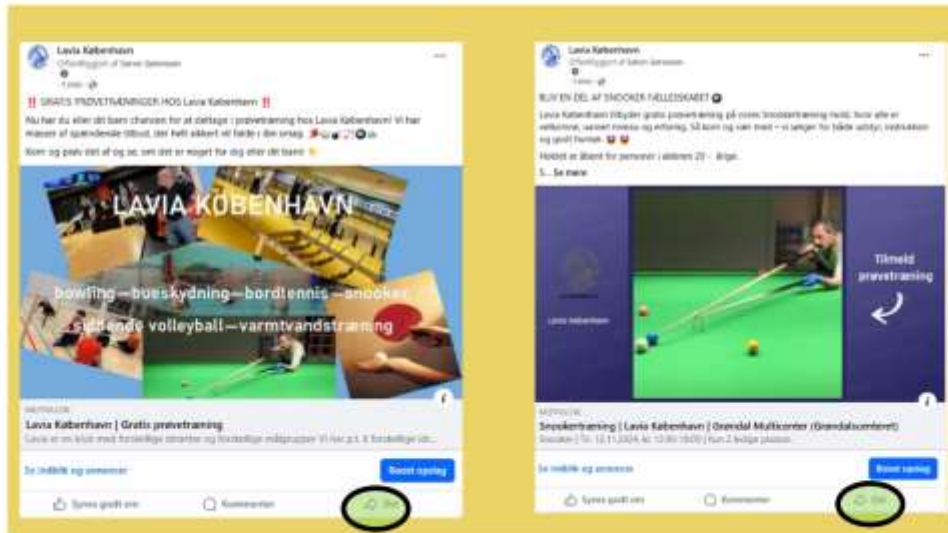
Lavia København
Offentliggjort af Søren Sørensen
1 dag

‼️ GRATIS PRØVETRÆNINGER HOS Lavia København ‼️

Nu har du eller dit barn chancen for at deltage i prøvetræning hos Lavia København! Vi har masser af spændende tilbud, der helt sikkert vil falde i din smag.

Kom og prøv det af og se, om det er noget for dig eller dit barn!

LAVIA KØBENHAVN
bowling—bueskydning—bordtennis—snooker
siddende volleyball—varmtvandstræning

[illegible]
Lavia København | Gratis prøvetræning
Lavia er en klub med forskellige idrætter og forskellige målgrupper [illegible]

Se indsigt og annoncer
Boost opslag
Synes godt om
Kommentar
Del

Lavia København
Offentliggjort af Søren Sørensen
1 dag

BLIV EN DEL AF SNOOKER-FÆLLESSKABET

Lavia København tilbyder gratis prøvetræning på vores Snookertræning hold, hvor alle er velkomne, uanset niveau og erfaring. Så kom og vær med – vi sørger for både udstyr, instruktion og godt humør.

Holdet er åbent for personer i alderen 20 - ... Se mere

Lavia København
Tilmeld prøvetræning

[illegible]
Snookertræning | Lavia København | Grøndal Multicenter (Grøndalscenteret)
Snooker | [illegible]

Se indsigt og annoncer
Boost opslag
Synes godt om
Kommentar
Del